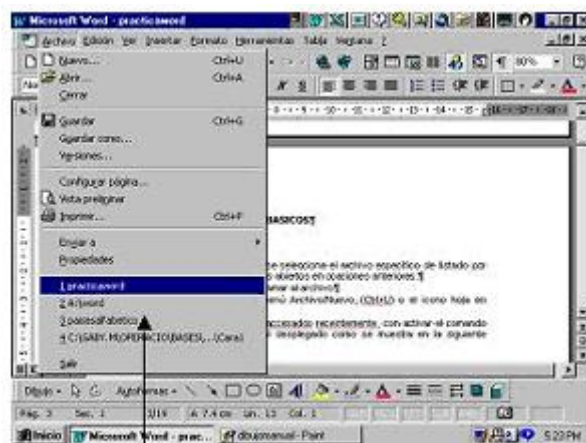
Microsoft Word - practicaword

Archivo Edición Ver Insertar Formato Herramientas Tabla Ventana ?

Nuevo... Ctrl+U
Abrir... Ctrl+A
Cerrar
Guardar Ctrl+G
Guardar como...
Versiones...
Configurar página...
Vista preliminar
Imprimir... Ctrl+P
Enviar a
Propiedades
1 practicaword
2 A:\word
3 paisesalfabetico
4 C:\SANY. PROFESIONAL\BASES\...\Cara
Salir

80%

BASICOS¶

se seleccione el archivo específico de listado por
abiertos en opciones anteriores.¶
nar el archivo¶
menú Archivo/Nuevo, (Ctrl+U) o el icono hoja en

accesados recientemente, con activar el comando
desplegado como se muestra en la siguiente

Dibujo Autoformas

Pág. 3 Sec. 1 3/10 A 7.4 cm Lín. 13 Col. 1

Inicio Microsoft Word - prac... dibujomanual - Paint 5:22 PM